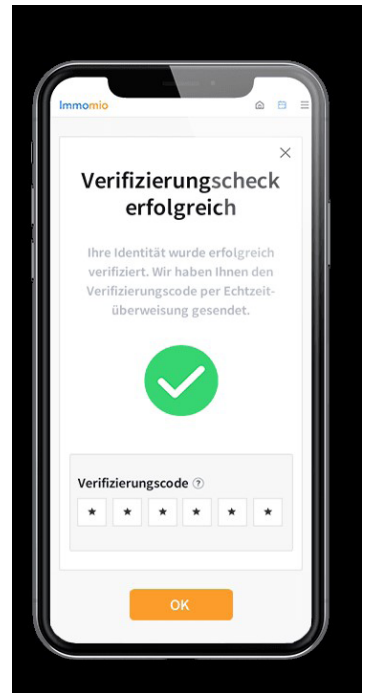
Immomio

×

Verifizierungscheck erfolgreich

Ihre Identität wurde erfolgreich verifiziert. Wir haben Ihnen den Verifizierungscode per Echtzeitüberweisung gesendet.

Verifizierungscode ?

| * | * | * | * | * | * |
|---|---|---|---|---|---|

OK